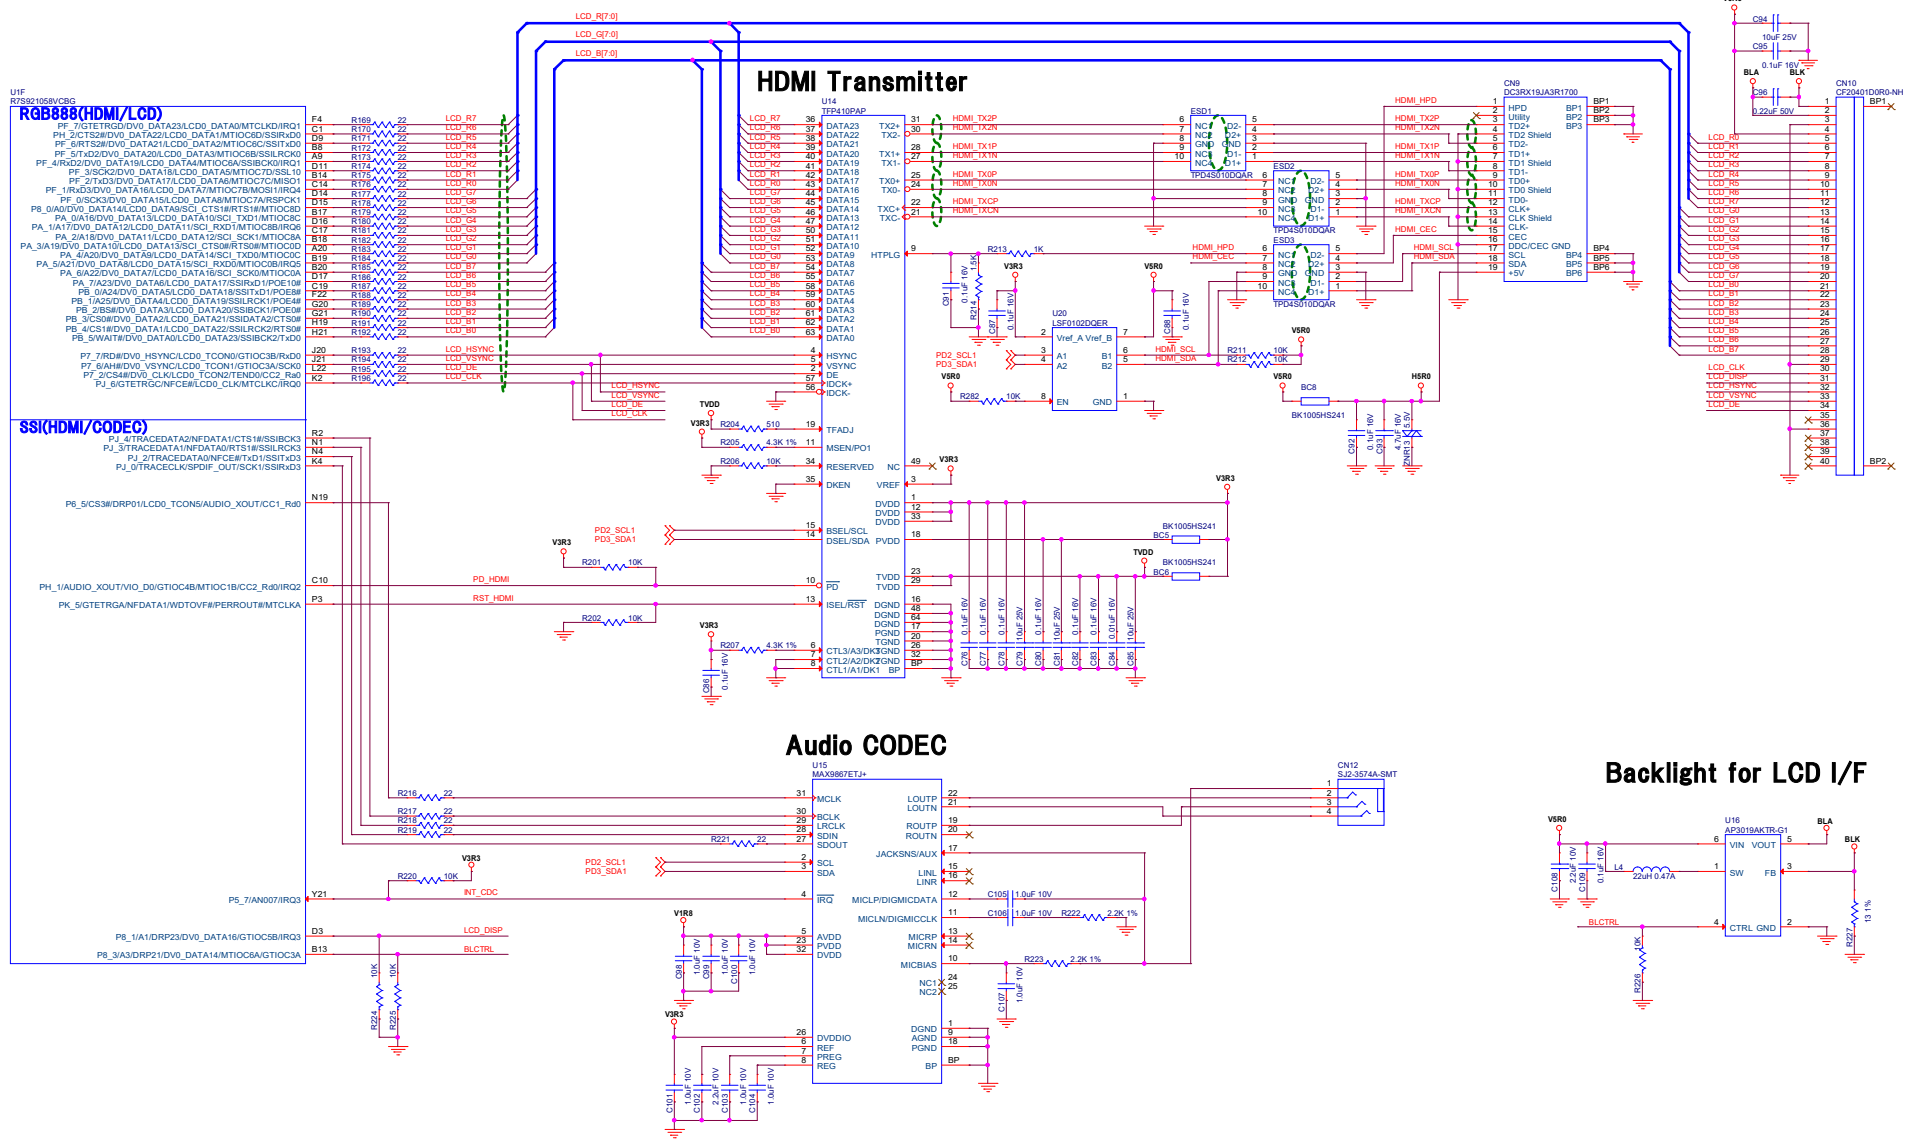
HDMI Transmitter

U1F
R7S921058VCBG
RGB888(HDMI/LCD)
PF_7/GTETRGD/DV0_DATA23/LCD0_DATA0/MTCLKD/IRQ1 F4
PH_2/CTS2#/DV0_DATA22/LCD0_DATA1/MTIOC6D/SSIRxD0 C1
PF_6/RTS2#/DV0_DATA21/LCD0_DATA2/MTIOC6C/SSITxD0 D9
PF_5/TxD2/DV0_DATA20/LCD0_DATA3/MTIOC6B/SSILRCK0 B8
PF_4/RxD2/DV0_DATA19/LCD0_DATA4/MTIOC6A/SSISCK0/IRQ1 A9
PF_3/SCK2/DV0_DATA18/LCD0_DATA5/MTIOC7D/SSL10 D11
PF_2/TxD3/DV0_DATA17/LCD0_DATA6/MTIOC7C/MISO1 B14
PF_1/RxD3/DV0_DATA16/LCD0_DATA7/MTIOC7B/MOSI1/IRQ4 C14
PF_0/SCK3/DV0_DATA15/LCD0_DATA8/MTIOC7A/RSPCK1 D14
P8_0/A0/DV0_DATA14/LCD0_DATA9/SCI_CTS1#/RTS1#/MTIOC8D D15
PA_0/A16/DV0_DATA13/LCD0_DATA10/SCI_TXD1/MTIOC8C B17
PA_1/A17/DV0_DATA12/LCD0_DATA11/SCI_RXD1/MTIOC8B/IRQ6 D16
PA_2/A18/DV0_DATA11/LCD0_DATA12/SCI_SCK1/MTIOC8A C17
PA_3/A19/DV0_DATA10/LCD0_DATA13/SCI_CTS0#/RTS0#/MTIOC0C B18
PA_4/A20/DV0_DATA9/LCD0_DATA14/SCI_TXD0/MTIOC0D A20
PA_5/A21/DV0_DATA8/LCD0_DATA15/SCI_RXD0/MTIOC0B/IRQ5 B19
PA_6/A22/DV0_DATA7/LCD0_DATA16/SCI_SCK0/MTIOC0A B20
PA_7/A23/DV0_DATA6/LCD0_DATA17/SSIRxD1/POE10# D17
PB_0/A24/DV0_DATA5/LCD0_DATA18/SSITxD1/POE8# C19
PB_1/A25/DV0_DATA4/LCD0_DATA19/SSILRCK1/POE4# F22
PB_2/BS#/DV0_DATA3/LCD0_DATA20/SSISCK1/POE0# G20
PB_3/CS0#/DV0_DATA2/LCD0_DATA21/SSIDATA2/CTS0# G21
PB_4/CS1#/DV0_DATA1/LCD0_DATA22/SSILRCK2/RTS0# H19
PB_5/WAIT#/DV0_DATA0/LCD0_DATA23/SSITxD2 H21
P7_7/RD#/DV0_HSYNC/LCD0_TCON0/GTIOC3B/RxD0 J20
P7_6/AH#/DV0_VSYNC/LCD0_TCON1/GTIOC3A/SCK0 J21
P7_2/CS4#/DV0_CLK/LCD0_TCON2/TEND0/CC2_Ra0 L22
PJ_6/GTETRGC/NFCE#/LCD0_CLK/MTCLKC/IRQ0 K2
R169 ... R196 22
LCD_R7 LCD_R6 LCD_R5 LCD_R4 LCD_R3 LCD_R2 LCD_R1 LCD_R0 LCD_G7 LCD_G6 LCD_G5 LCD_G4 LCD_G3 LCD_G2 LCD_G1 LCD_G0 LCD_B7 LCD_B6 LCD_B5 LCD_B4 LCD_B3 LCD_B2 LCD_B1 LCD_B0 LCD_HSYNC LCD_VSYNC LCD_DE LCD_CLK
LCD_R[7:0]
LCD_G[7:0]
LCD_B[7:0]
SSI(HDMI/CODEC)
PJ_4/TRACEDATA2/NFDATA1/CTS1#/SSIBCK3 R2
PJ_3/TRACEDATA1/NFDATA0/RTS1#/SSILRCK3 N1
PJ_2/TRACEDATA0/NFCE#/TxD1/SSITxD3 N4
PJ_0/TRACECLK/SPDIF_OUT/SCK1/SSIRxD3 K4
P6_5/CS3#/DRP01/LCD0_TCON5/AUDIO_XOUT/CC1_Rd0 N19
PH_1/AUDIO_XOUT/VIO_D0/GTIOC4B/MTIOC1B/CC2_Rd0/IRQ2 C10
PK_5/GTETRGA/NFDATA1/WDTOVF#/PERROUT#/MTCLKA P3
P5_7/AN007/IRQ3 Y21
P8_1/A1/DRP23/DV0_DATA16/GTIOC5B/IRQ3 D3
P8_3/A3/DRP21/DV0_DATA14/GTIOC3A B13
U14
TFP410PAP
DATA23 ... DATA0
HSYNC VSYNC DE IDCK+ IDCK-
TFADJ MSEN/PO1 RESERVED DKEN NC VREF
BSEL/SCL DSEL/SDA PD ISEL/RST
DVDD PVDD TVDD DGND PGND TGND
CTL3/A3/DK3 CTL2/A2/DK2 CTL1/A1/DK1 BP
TX2+ TX2- TX1+ TX1- TX0+ TX0- TXC+ TXC- HTPLG
HDMI_TX2P HDMI_TX2N HDMI_TX1P HDMI_TX1N HDMI_TX0P HDMI_TX0N HDMI_TXCP HDMI_TXCN
R204 510 R205 4.3K 1% R206 10K R207 4.3K 1% R201 10K R202 10K R213 1K R214 1.5K R282 10K R211 10K R212 10K
TVDD V3R3 V5R0 H5R0
PD2_SCL1 PD3_SDA1 PD_HDMI RST_HDMI
BK1005HS241 BC5 BC6 BC8
C76 C77 C78 C79 C80 C81 C82 C83 C84 C85 C86 C87 C88 C91 C92 C93 0.1uF 16V 10uF 25V 0.01uF 16V 4.7uF 16V
U20 LSF0102DQER Vref_A Vref_B A1 A2 B1 B2 EN GND
HDMI_SCL HDMI_SDA HDMI_HPD HDMI_CEC
ESD1 ESD2 ESD3 TPD4S010DQAR NC GND D2- D2+ D1- D1+
ZNR13
CN9 DC3RX19JA3R1700 HPD Utility TD2+ TD2 Shield TD2- TD1+ TD1 Shield TD1- TD0+ TD0 Shield TD0- CLK+ CLK Shield CLK- CEC DDC/CEC GND SCL SDA +5V BP1 BP2 BP3 BP4 BP5 BP6
C94 C95 C96 10uF 25V 0.1uF 16V 0.22uF 50V BLA BLK
CN10 CF20401D0R0-NH BP1 BP2
LCD_CLK LCD_DISP LCD_HSYNC LCD_VSYNC LCD_DE

Audio CODEC
U15 MAX9867ETJ+
MCLK BCLK LRCLK SDIN SDOUT SCL SDA IRQ AVDD PVDD DVDD DVDDIO REF PREG REG
LOUTP LOUTN ROUTP ROUTN JACKSNS/AUX LINL LINR MICLP/DIGMICDATA MICLN/DIGMICCLK MICRP MICRN MICBIAS NC1 NC2 DGND AGND PGND BP
R216 22 R217 22 R218 22 R219 22 R221 22 R220 10K R222 2.2K 1% R223 2.2K 1% R224 10K R225 10K
INT_CDC LCD_DISP BLCTRL V1R8 V3R3
C98 C99 C100 C101 C102 C103 C104 C105 C106 C107 1.0uF 10V 2.2uF 10V
CN12 SJ2-3574A-SMT

Backlight for LCD I/F
U16 AP3019AKTR-G1 VIN VOUT SW FB CTRL GND
V5R0 BLA BLK BLCTRL L4 22uH 0.47A C108 C109 2.2uF 10V 0.1uF 16V R226 10K R227 13 1%